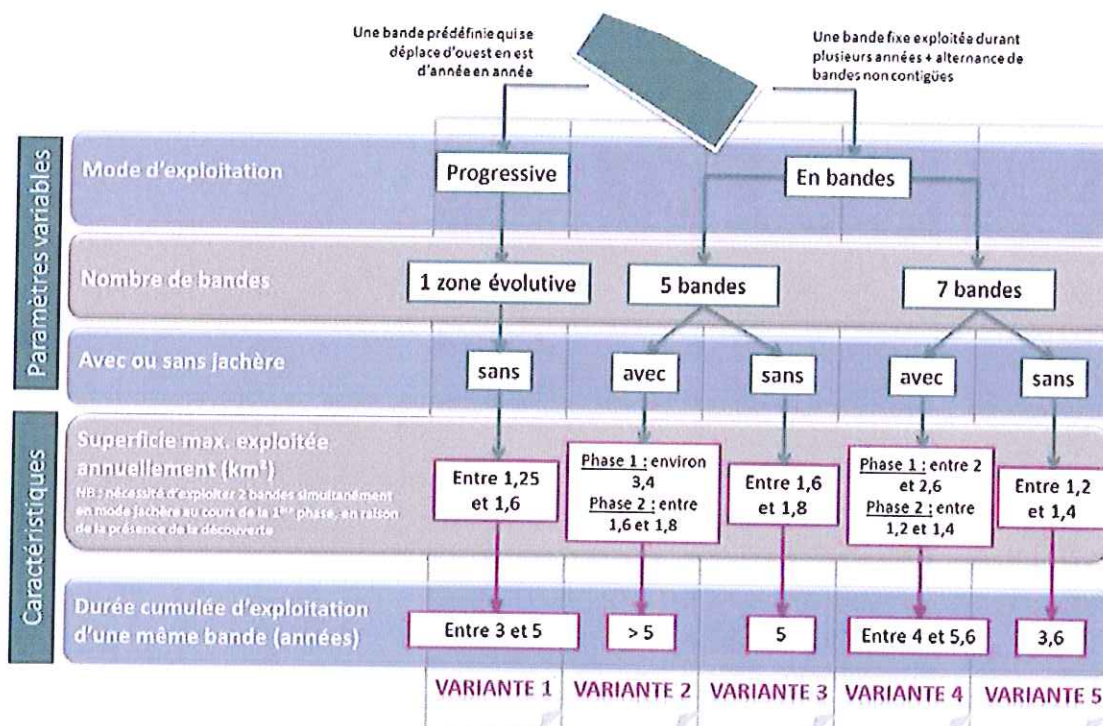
Une bande prédéfinie qui se déplace d'ouest en est d'année en année

Une bande fixe exploitée durant plusieurs années + alternance de bandes non contigües

Paramètres variables

Mode d'exploitation

Progressive

En bandes

Nombre de bandes

1 zone évolutive

5 bandes

7 bandes

Avec ou sans jachère

sans

avec

sans

avec

sans

Caractéristiques

Superficie max. exploitée annuellement (km²)

NB : nécessité d'exploiter 2 bandes simultanément en mode jachère au cours de la 1ère phase, en raison de la présence de la découverte

Entre 1,25 et 1,6

Phase 1 : environ 3,4
Phase 2 : entre 1,6 et 1,8

Entre 1,6 et 1,8

Phase 1 : entre 2 et 2,6
Phase 2 : entre 1,2 et 1,4

Entre 1,2 et 1,4

Durée cumulée d'exploitation d'une même bande (années)

Entre 3 et 5

> 5

5

Entre 4 et 5,6

3,6

VARIANTE 1 VARIANTE 2 VARIANTE 3 VARIANTE 4 VARIANTE 5